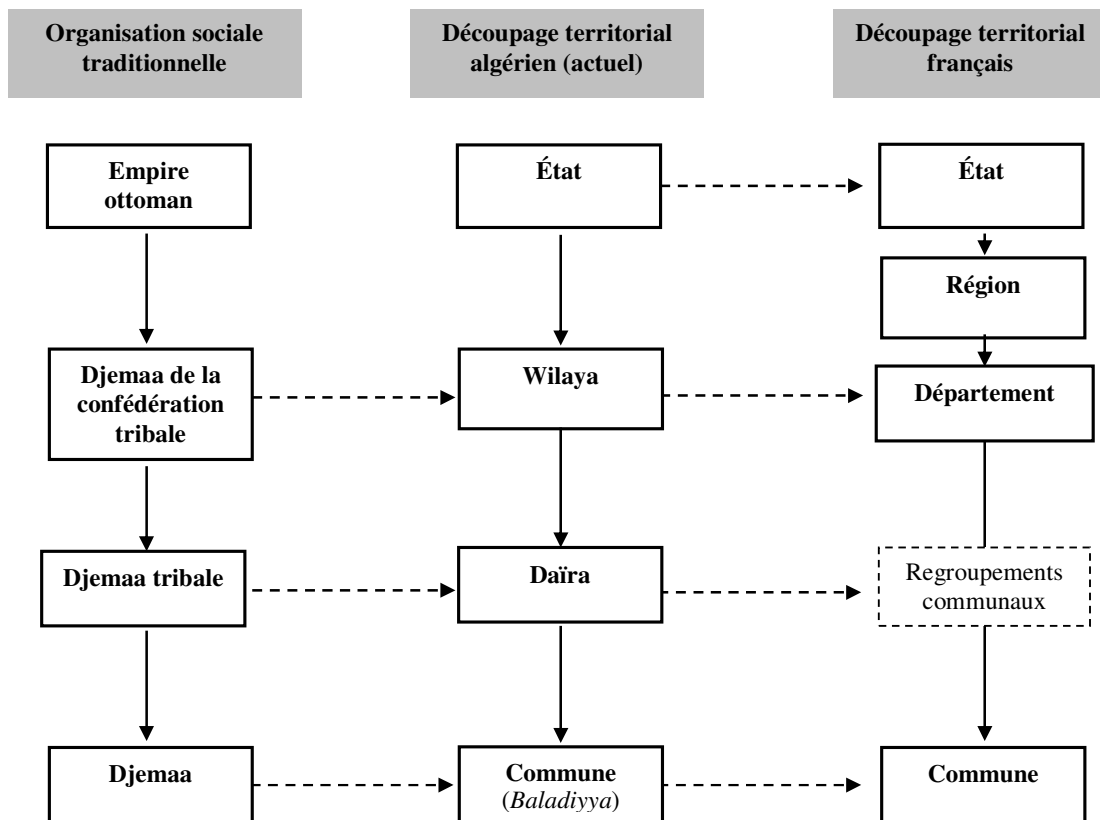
Organisation sociale traditionnelle

Découpage territorial algérien (actuel)

Découpage territorial français

Empire ottoman

État

État

Région

Djemaa de la confédération tribale

Wilaya

Département

Djemaa tribale

Daïra

Regroupements communaux

Djemaa

Commune (Baladiyya)

Commune